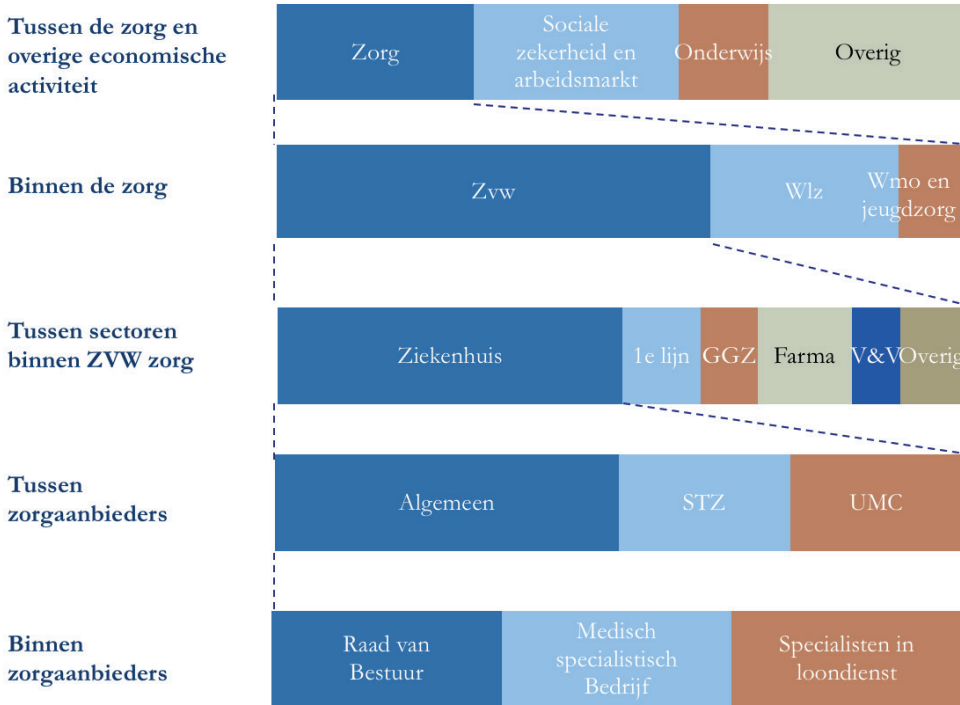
Tussen de zorg en overige economische activiteit

Zorg

Sociale zekerheid en arbeidsmarkt

Onderwijs

Overig

Binnen de zorg

Zvw

Wlz

Wmo en jeugdzorg

Tussen sectoren binnen ZVW zorg

Ziekenhuis

1e lijn

GGZ

Farma

V&V

Overig

Tussen zorgaanbieders

Algemeen

STZ

UMC

Binnen zorgaanbieders

Raad van Bestuur

Medisch specialistisch Bedrijf

Specialisten in loondienst